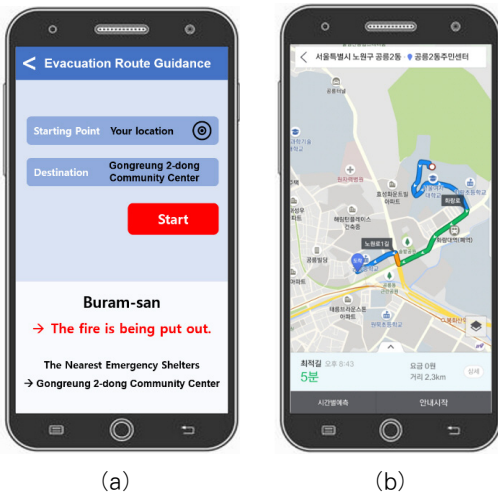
< Evacuation Route Guidance

Starting Point Your location

Destination Gongreung 2-dong Community Center

Start

Buram-san

→ The fire is being put out.

The Nearest Emergency Shelters

→ Gongreung 2-dong Community Center

(a)

< 서울특별시 노원구 공릉2동 공릉2동주민센터

노원로1길

화랑로

최적길 오후 8:43

5분

요금 0원

거리 2.3km

상세

시간별예측

안내시작

(b)